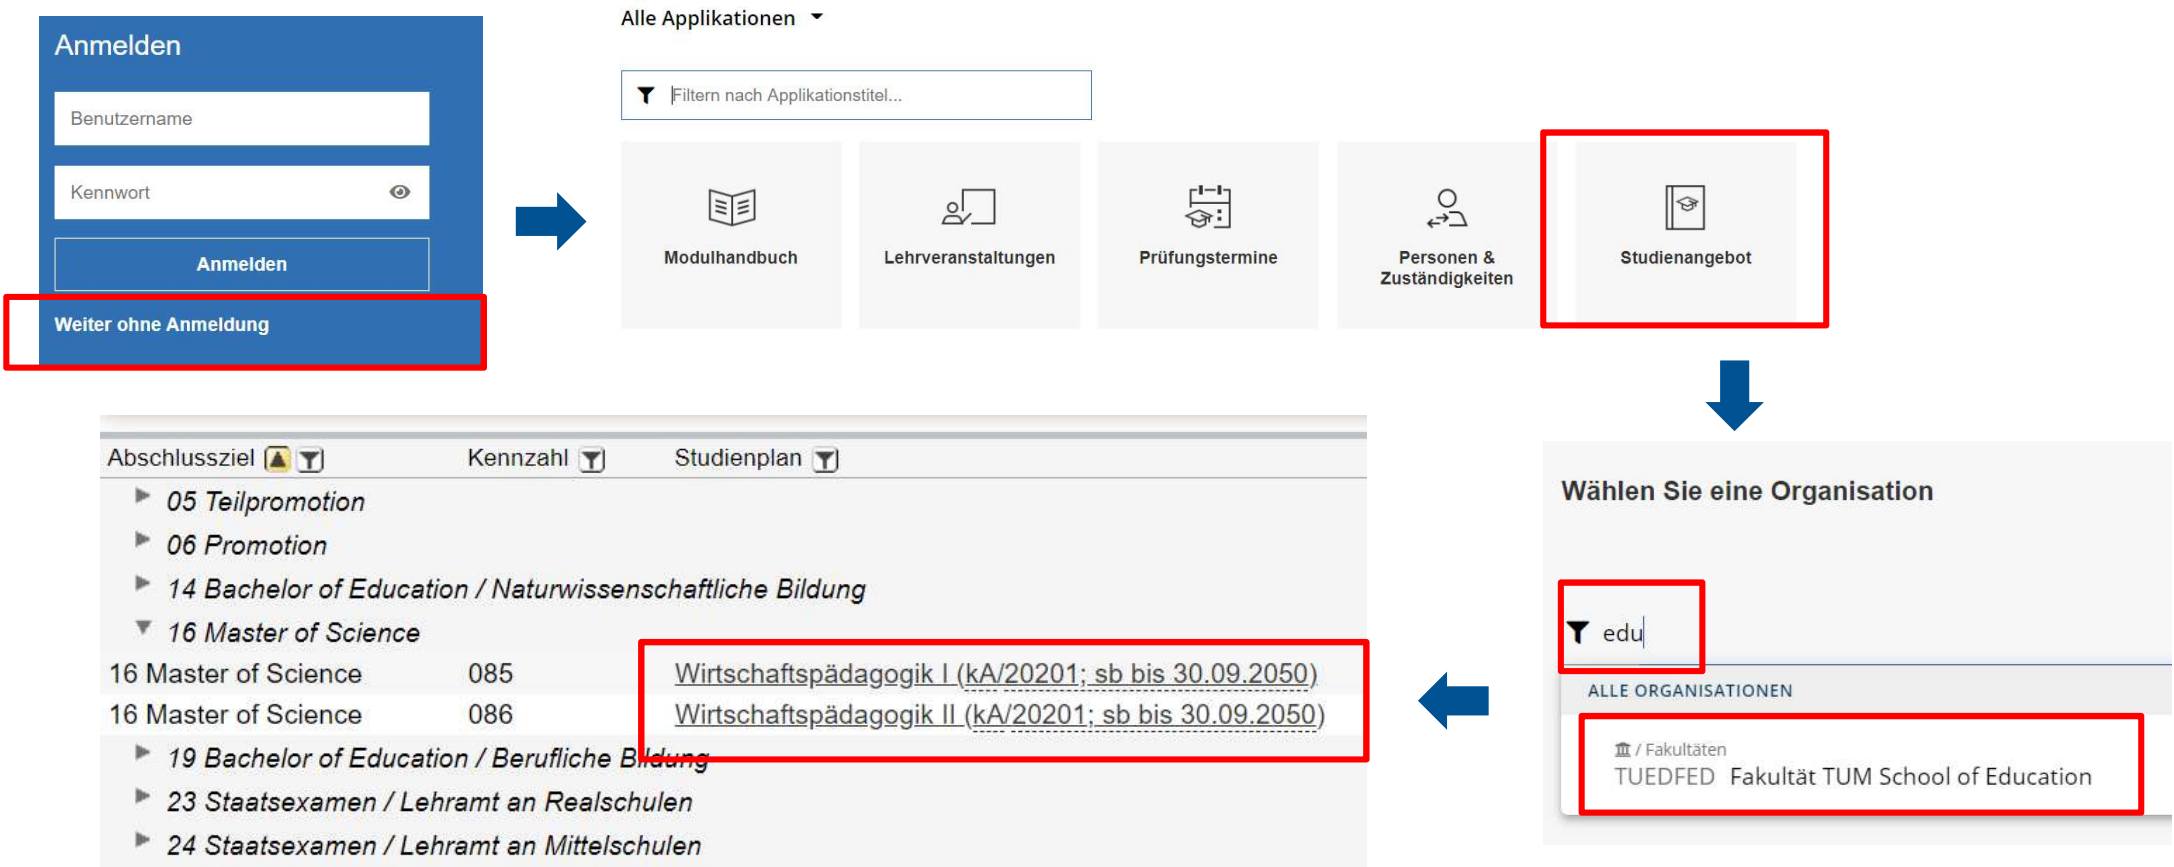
Anmelden

Benutzername

Kennwort

Anmelden

Weiter ohne Anmeldung

Alle Applikationen

Filtern nach Applikationstitel...

Modulhandbuch

Lehrveranstaltungen

Prüfungstermine

Personen & Zuständigkeiten

Studienangebot

Wählen Sie eine Organisation

edu

ALLE ORGANISATIONEN

/ Fakultäten
TUEDFED Fakultät TUM School of Education

| Abschlussziel | Kennzahl | Studienplan |
|---|---|---|
| 05 Teilpromotion | | |
| 06 Promotion | | |
| 14 Bachelor of Education / Naturwissenschaftliche Bildung | | |
| 16 Master of Science | | |
| 16 Master of Science | 085 | Wirtschaftspädagogik I (kA/20201; sb bis 30.09.2050) |
| 16 Master of Science | 086 | Wirtschaftspädagogik II (kA/20201; sb bis 30.09.2050) |
| 19 Bachelor of Education / Berufliche Bildung | | |
| 23 Staatsexamen / Lehramt an Realschulen | | |
| 24 Staatsexamen / Lehramt an Mittelschulen | | |